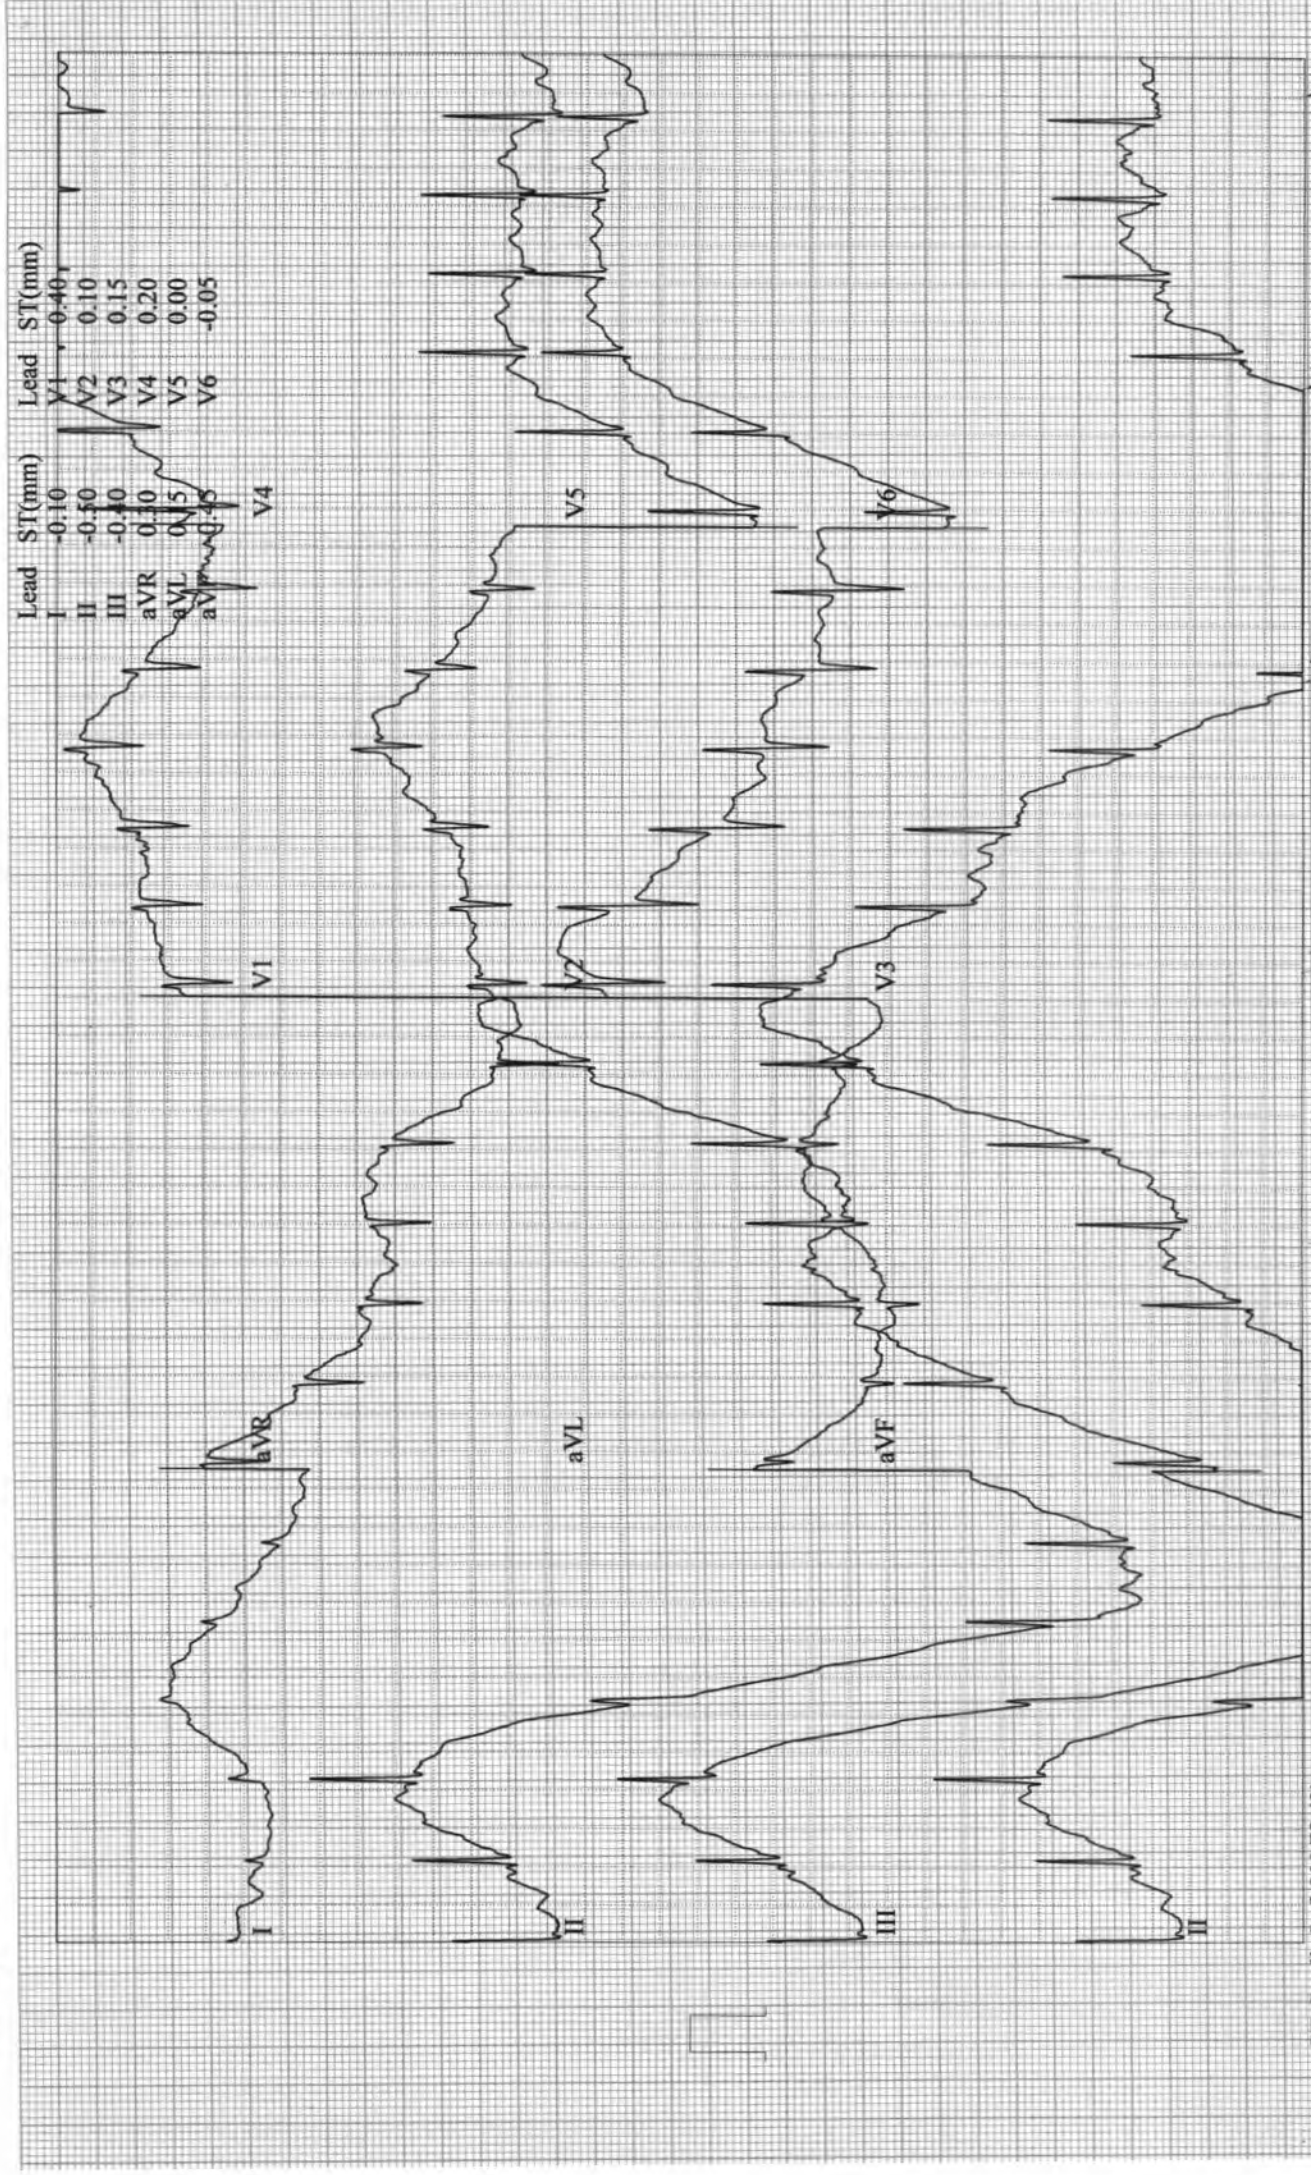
| Lead | ST(mm) |
|---|---|
| I | -0.10 |
| II | -0.50 |
| III | -0.40 |
| aVR | 0.30 |
| aVL | 0.15 |
| aVF | -0.45 |

| Lead | ST(mm) |
|---|---|
| V1 | 0.40 |
| V2 | 0.10 |
| V3 | 0.15 |
| V4 | 0.20 |
| V5 | 0.00 |
| V6 | -0.05 |

I
aVR
V1
V4
II
aVL
V2
V5
III
aVF
V3
V6
II